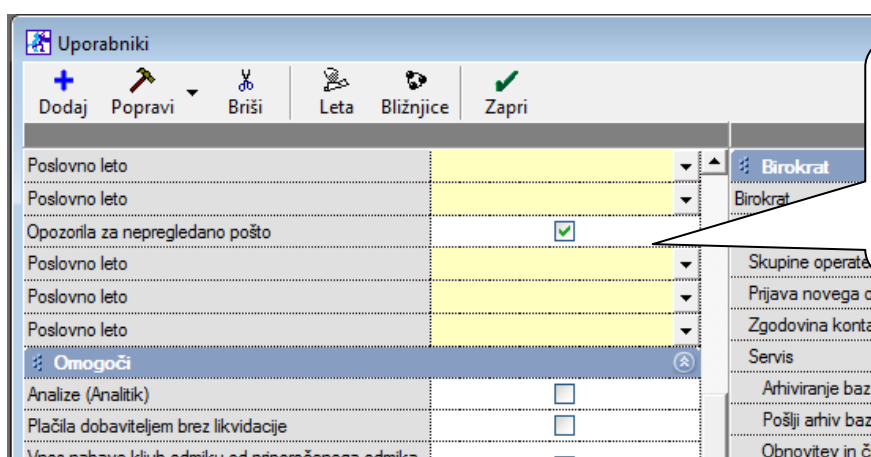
Uporabniki

Dodaj Popravi Briši Leta Bližnjice Zapri

Poslovno leto
Poslovno leto
Opozorila za nepregledano pošto
Poslovno leto
Poslovno leto
Poslovno leto
Omogoči
Analize (Analitik)
Plačila dobaviteljem brez likvidacije
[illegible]

Birokrat
Birokrat
Skupine operate
Prijava novega o
Zgodovina konta
Servis
Arhiviranje baz
Pošlji arhiv baz
Obnovitev in č